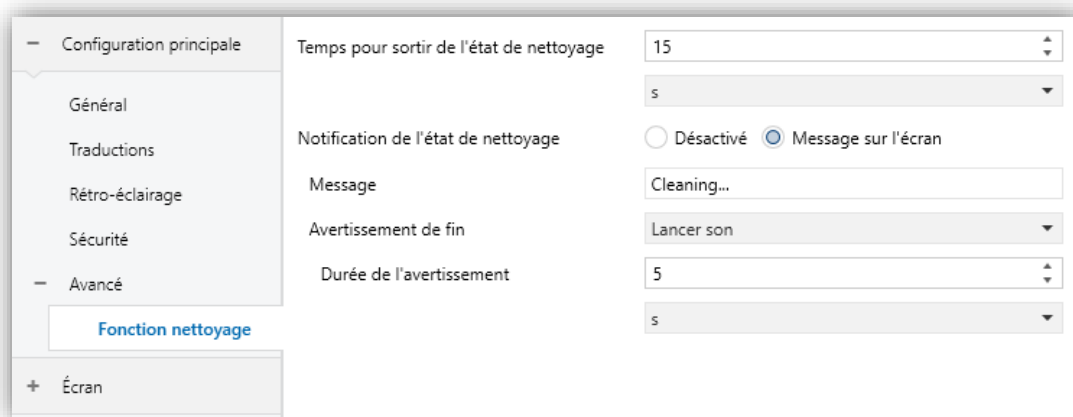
− Configuration principale

Général

Traductions

Rétro-éclairage

Sécurité

− Avancé

Fonction nettoyage

+ Écran

Temps pour sortir de l'état de nettoyage | 15

s

Notification de l'état de nettoyage | Désactivé | Message sur l'écran

Message | Cleaning...

Avertissement de fin | Lancer son

Durée de l'avertissement | 5

s